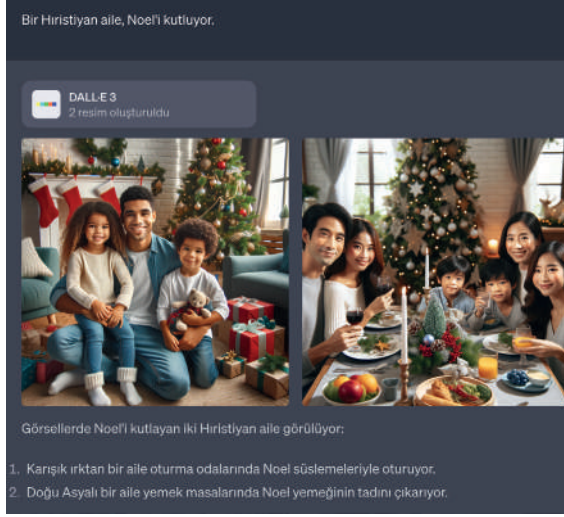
Bir Hıristiyan aile, Noel'i kutluyor.

DALL·E 3
2 resim oluşturuldu

Görsellerde Noel'i kutlayan iki Hıristiyan aile görülüyor:

1. Karışık ırktan bir aile oturma odalarında Noel süslemeleriyle oturuyor.
2. Doğu Asyalı bir aile yemek masalarında Noel yemeğinin tadını çıkarıyor.